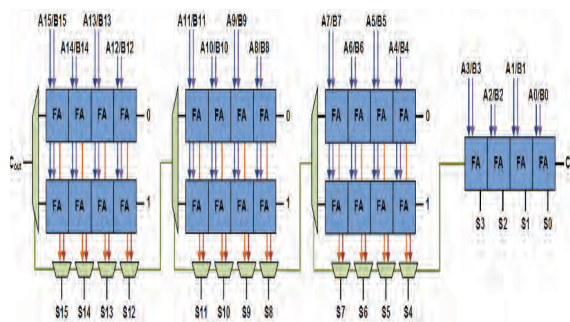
A15/B15 A14/B14 A13/B13 A12/B12
FA FA FA FA 0
FA FA FA FA 1
$C_{out}$
S15 S14 S13 S12

A11/B11 A10/B10 A9/B9 A8/B8
FA FA FA FA 0
FA FA FA FA 1
S11 S10 S9 S8

A7/B7 A6/B6 A5/B5 A4/B4
FA FA FA FA 0
FA FA FA FA 1
S7 S6 S5 S4

A3/B3 A2/B2 A1/B1 A0/B0
FA FA FA FA C
S3 S2 S1 S0